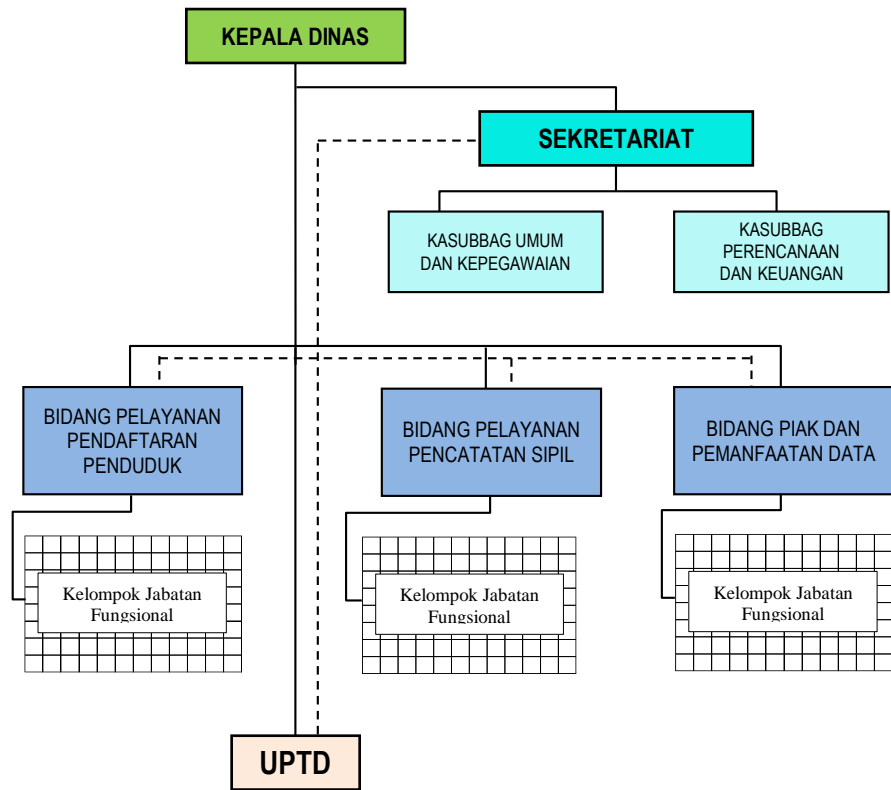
KEPALA DINAS

SEKRETARIAT

KASUBBAG UMUM DAN KEPEGAWAIAN

KASUBBAG PERENCANAAN DAN KEUANGAN

BIDANG PELAYANAN PENDAFTARAN PENDUDUK

BIDANG PELAYANAN PENCATATAN SIPIL

BIDANG PIAK DAN PEMANFAATAN DATA

Kelompok Jabatan Fungsional

Kelompok Jabatan Fungsional

Kelompok Jabatan Fungsional

UPTD